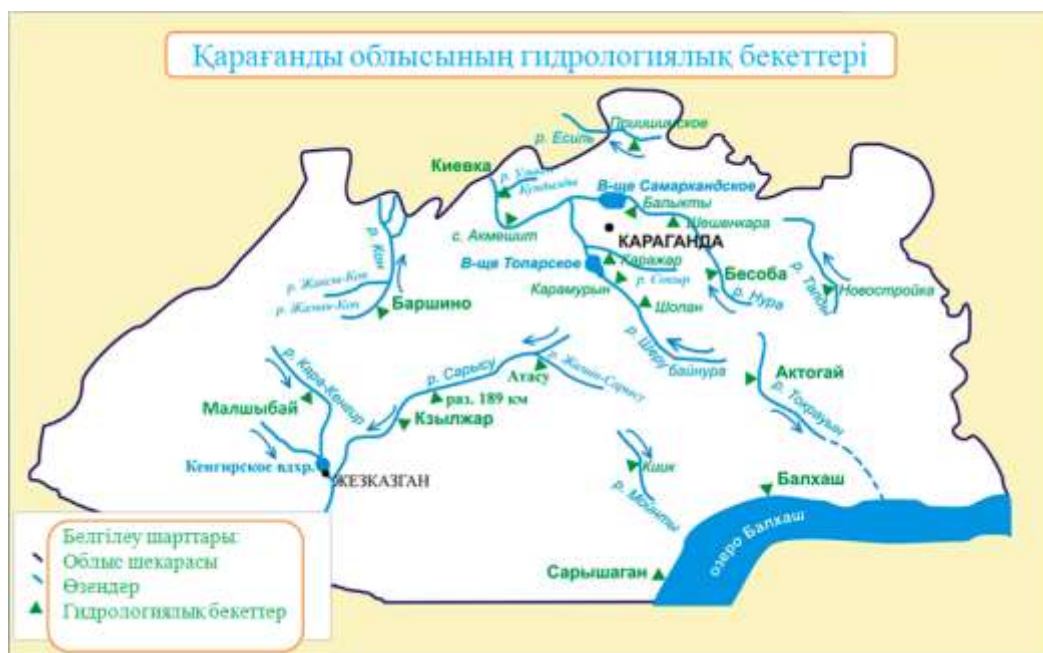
Қарағанды облысының гидрологиялық бекеттері

Павлодарское
р. Есиль
Киевка
р. Ульken
Кулагины
В-ще Самаркандское
Балыкты
Шешенкара
с. Акмешит
КАРАГАНДА
р. Кон
В-ще Топарское
Каражар
Бесоба
р. Талды
р. Жаксы-Кон
р. Жаман-Кон
р. Сокыр
р. Нура
Новостройка
Баршино
Карамурын
Шопан
р. Шерубайнура
Байнура
р. Кара-Кенгир
р. Сарысу
Атасу
р. Жаман-Сарысу
Актогай
Малшыбай
раз. 189 км
Кзылжар
р. Токрауын
Кенгирское вдхр.
ЖЕЗКАЗГАН
Кшик
р. Мойынты
Балхаш
озеро Балхаш
Сарышаган

Белгілеу шарттары:
Облыс шекарасы
Өзендер
Гидрологиялық бекеттер